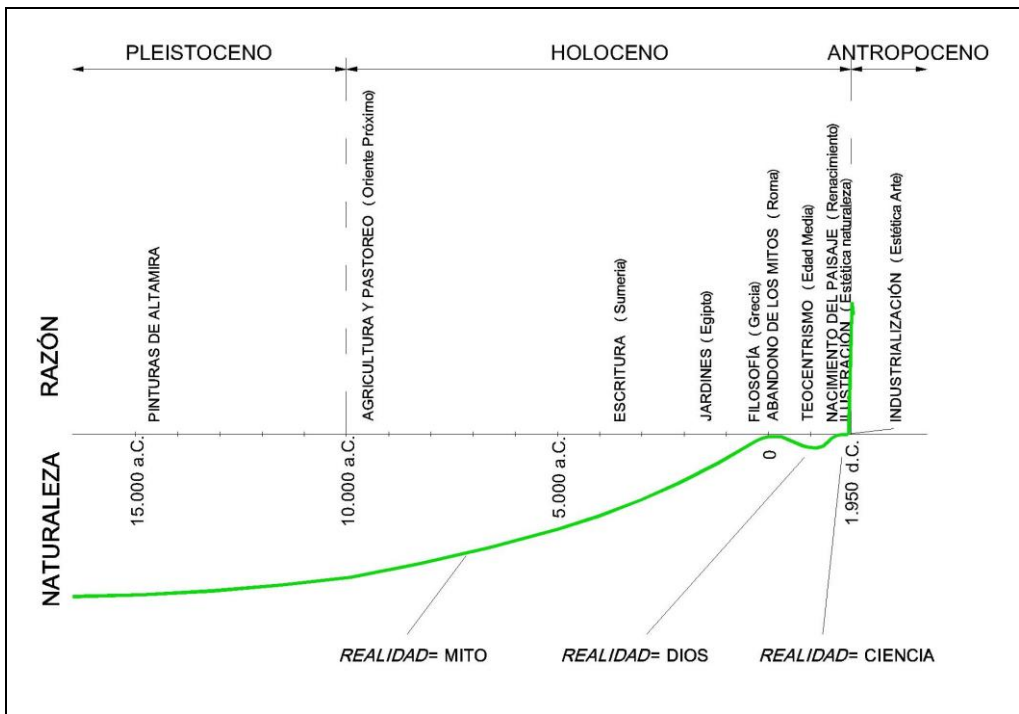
PLEISTOCENO

HOLOCENO

ANTROPOCENO

RAZÓN

NATURALEZA

PINTURAS DE ALTAMIRA

AGRICULTURA Y PASTOREO (Oriente Próximo)

ESCRITURA (Sumeria)

JARDINES (Egipto)

FILOSOFÍA (Grecia)

ABANDONO DE LOS MITOS (Roma)

TEOCENTRISMO (Edad Media)

NACIMIENTO DEL PAISAJE (Renacimiento)

ILUSTRACIÓN (Estética naturaleza)

INDUSTRIALIZACIÓN (Estética Arte)

15.000 a.C.

10.000 a.C.

5.000 a.C.

0

1.950 d.C.

*REALIDAD*= MITO

*REALIDAD*= DIOS

*REALIDAD*= CIENCIA